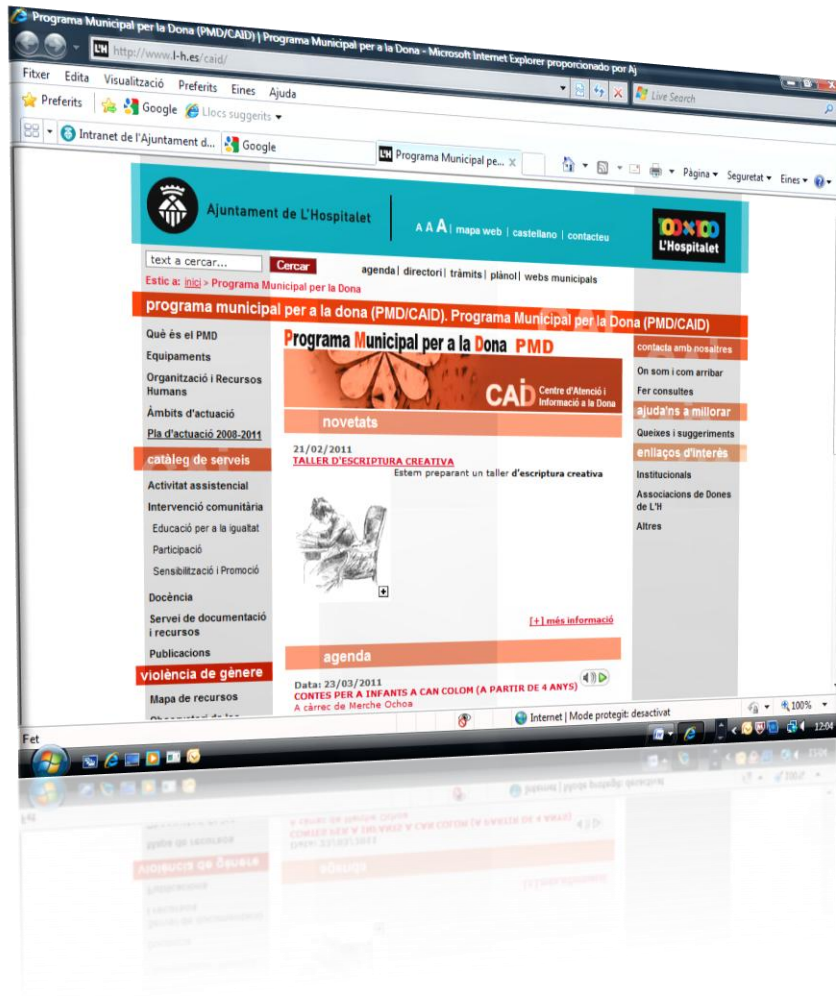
Programa Municipal per la Dona (PMD/CAID) | Programa Municipal per a la Dona - Microsoft Internet Explorer proporcionado por Aj

http://www.l-h.es/caid/

Live Search

Fitxer Edita Visualització Preferits Eines Ajuda

Preferits Google Llocs suggerits

Intranet de l'Ajuntament d... Google Programa Municipal pe...

Pàgina Seguretat Eines

Ajuntament de L'Hospitalet

A A A | mapa web | castellano | contacteu

100x100 L'Hospitalet

text a cercar... Cercar

agenda | directori | tràmits | plànol | webs municipals

Estic a: inici > Programa Municipal per la Dona

programa municipal per a la dona (PMD/CAID). Programa Municipal per la Dona (PMD/CAID)

Què és el PMD
Equipaments
Organització i Recursos Humans
Àmbits d'actuació
Pla d'actuació 2008-2011

catàleg de serveis
Activitat assistencial
Intervenció comunitària
Educació per a la igualtat
Participació
Sensibilització i Promoció
Docència
Servei de documentació i recursos
Publicacions

violència de gènere
Mapa de recursos

Programa Municipal per a la Dona PMD

CAID Centre d'Atenció i Informació a la Dona

novetats

21/02/2011
TALLER D'ESCRIPTURA CREATIVA
Estem preparant un taller d'escriptura creativa

[+] més informació

agenda

Data: 23/03/2011
CONTES PER A INFANTS A CAN COLOM (A PARTIR DE 4 ANYS)
A càrrec de Merche Ochoa

contacta amb nosaltres
On som i com arribar
Fer consultes

ajuda'ns a millorar
Queixes i suggeriments

enllaços d'interès
Institucionals
Associacions de Dones de L'H
Altres

Fet

Internet | Mode protegit: desactivat

100%

12:04